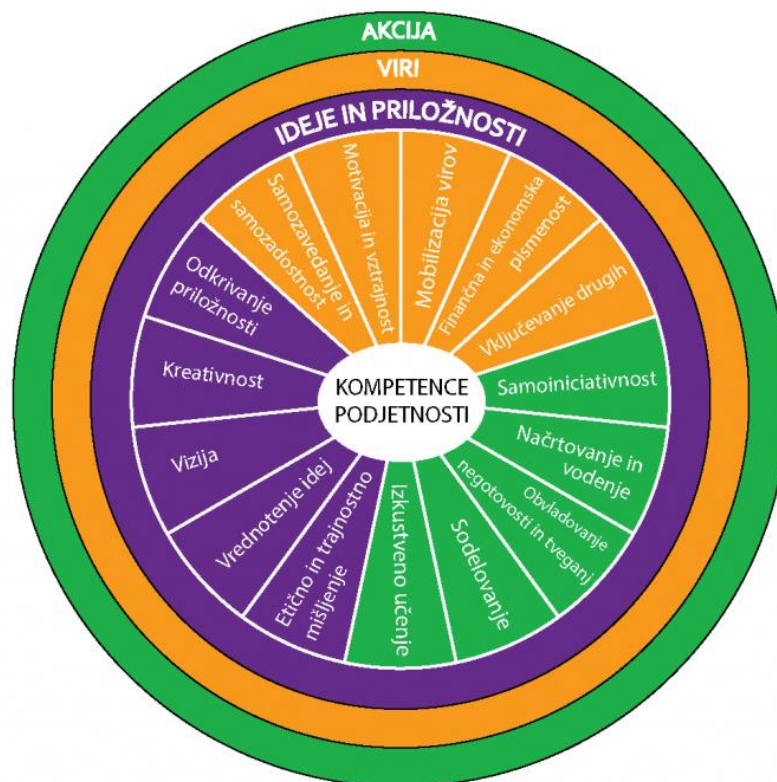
AKCIJA
VIRI
IDEJE IN PRILOŽNOSTI

Samozavedanje in samozadostnost
Motivacija in vztrajnost
Mobilizacija virov
Finančna in ekonomska pismenost
Vključevanje drugih
Samoiniciativnost
Načrtovanje in vodenje
Obvladovanje negotovosti in tveganj
Sodelovanje
Izkustveno učenje
Etično in trajnostno mišljenje
Vrednotenje idej
Vizija
Kreativnost
Odkrivanje priložnosti

KOMPETENCE PODJETNOSTI